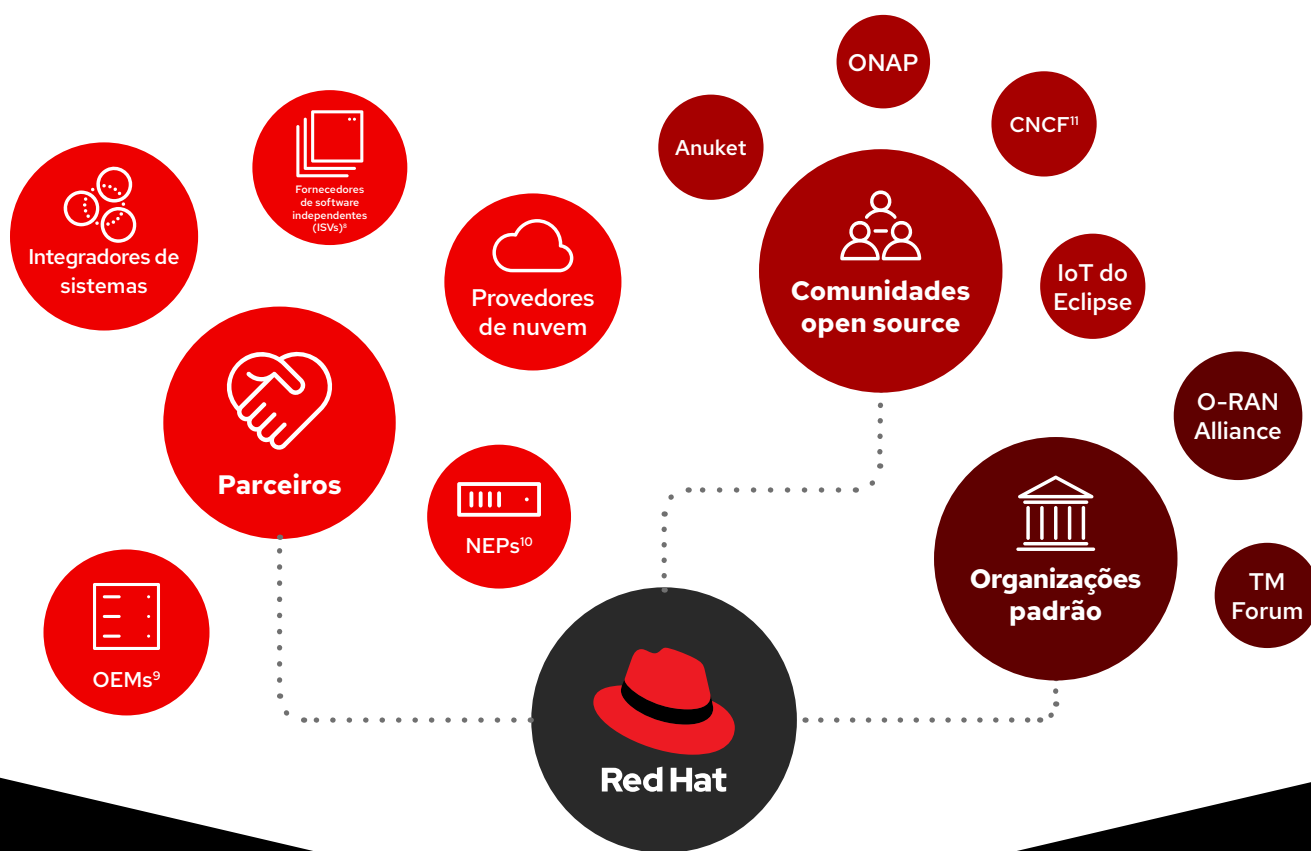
ONAP

CNCF$^{11}$

Anuket

Fornecedores de software independentes (ISVs)$^{8}$

Integradores de sistemas

Provedores de nuvem

Comunidades open source

IoT do Eclipse

Parceiros

O-RAN Alliance

NEPs$^{10}$

Organizações padrão

TM Forum

OEMs$^{9}$

Red Hat